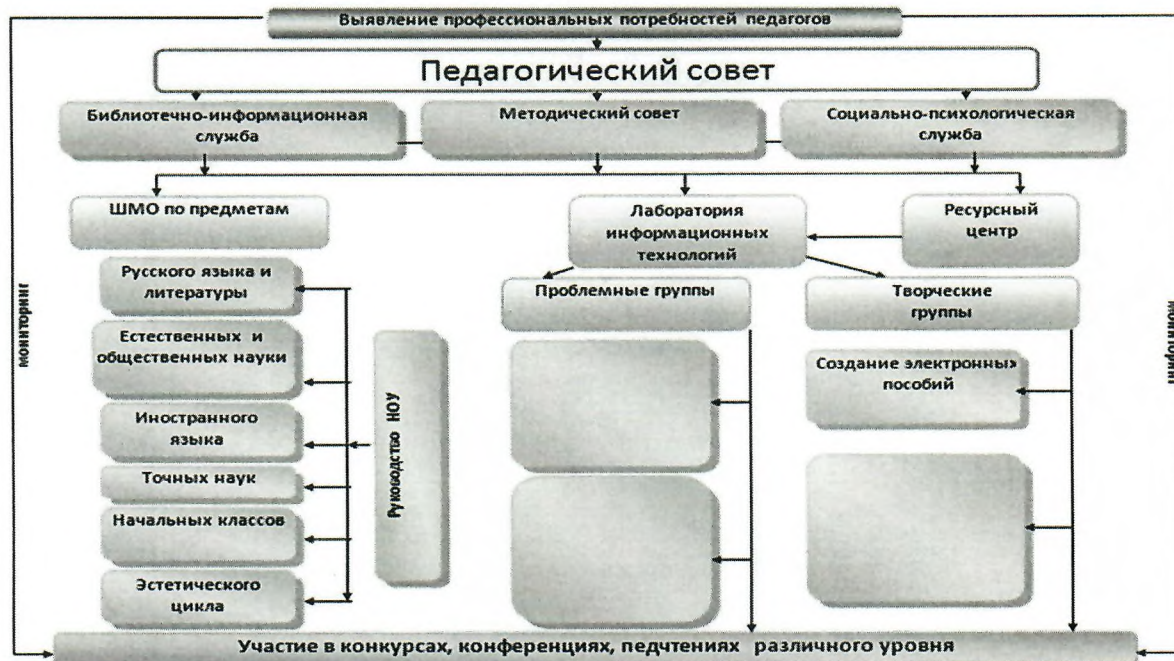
Выявление профессиональных потребностей педагогов

Педагогический совет

Библиотечно-информационная служба

Методический совет

Социально-психологическая служба

ШМО по предметам

Лаборатория информационных технологий

Ресурсный центр

мониторинг

Русского языка и литературы

Естественных и общественных науки

Иностранного языка

Точных наук

Начальных классов

Эстетического цикла

Руководство НОУ

Проблемные группы

Творческие группы

Создание электронны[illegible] пособий

мониторинг

Участие в конкурсах, конференциях, педчтениях различного уровня